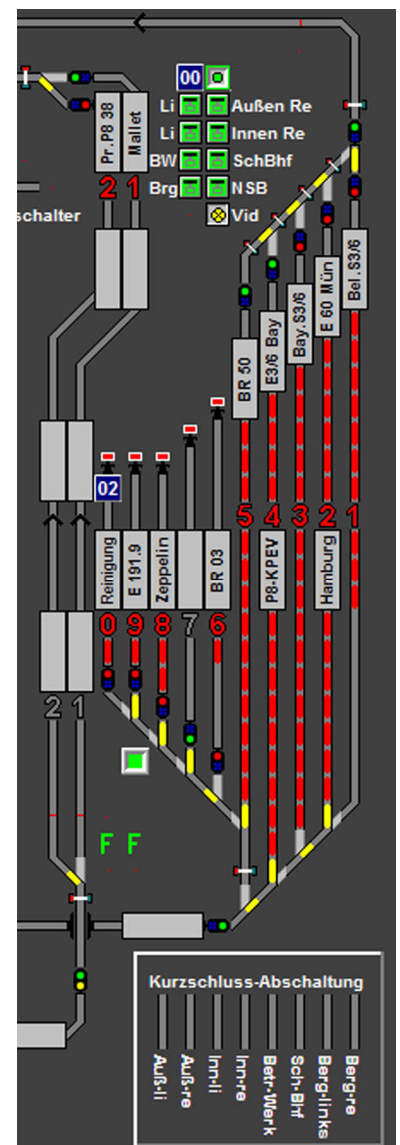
00

Li Außen Re
Li Innen Re
BW SchBhf
Brg NSB
Vid

Pr. P8 38
Mallet
2 1
schalter

BR 50
E3/6 Bay
Bay. S3/6
E 60 Mün
Bel. S3/6

02

Reinigung
E 191.9
Zeppelin
BR 03

5 4 3 2 1
P8-KPEV
Hamburg

0 9 8 7 6

2 1

F F

Kurzschluss-Abschaltung
Auß-li
Auß-re
Inn-li
Inn-re
Betr-Werk
Sch-Bhf
Berg-links
Berg-re